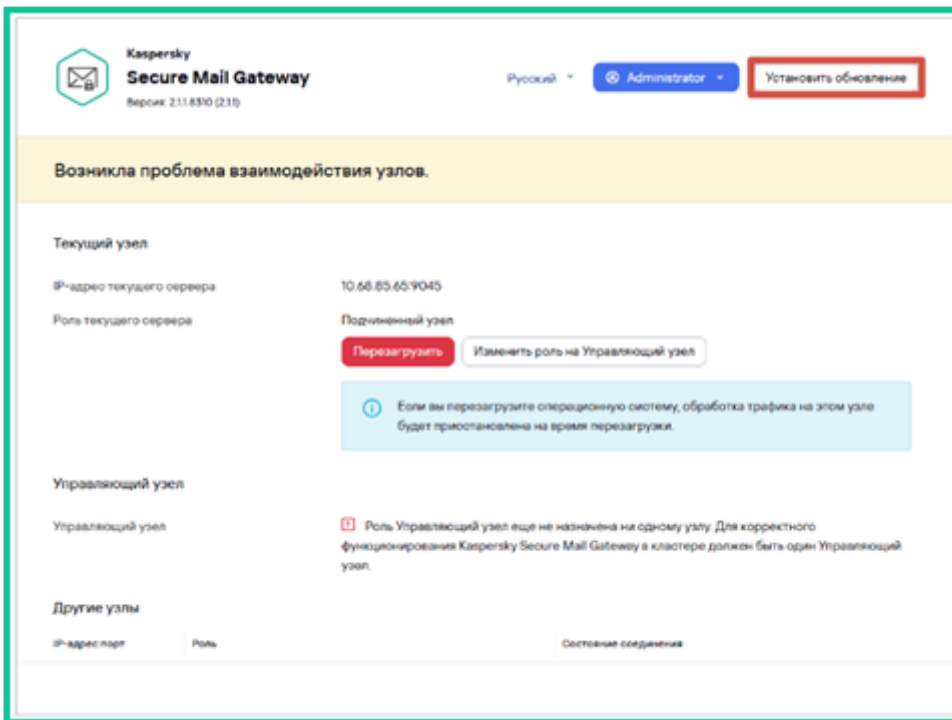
Kaspersky
Secure Mail Gateway
Версия: 2.1.1.8310 (2.1.1)

Русский

Administrator

Установить обновление

Возникла проблема взаимодействия узлов.

Текущий узел

IP-адрес текущего сервера

10.68.85.65:9045

Роль текущего сервера

Подчиненный узел

Перезагрузить

Изменить роль на Управляющий узел

Если вы перезагрузите операционную систему, обработка трафика на этом узле будет приостановлена на время перезагрузки.

Управляющий узел

Управляющий узел

Роль Управляющий узел еще не назначена ни одному узлу. Для корректного функционирования Kaspersky Secure Mail Gateway в кластере должен быть один Управляющий узел.

Другие узлы

| IP-адрес:порт | Роль | Состояние соединения |
|---|---|---|